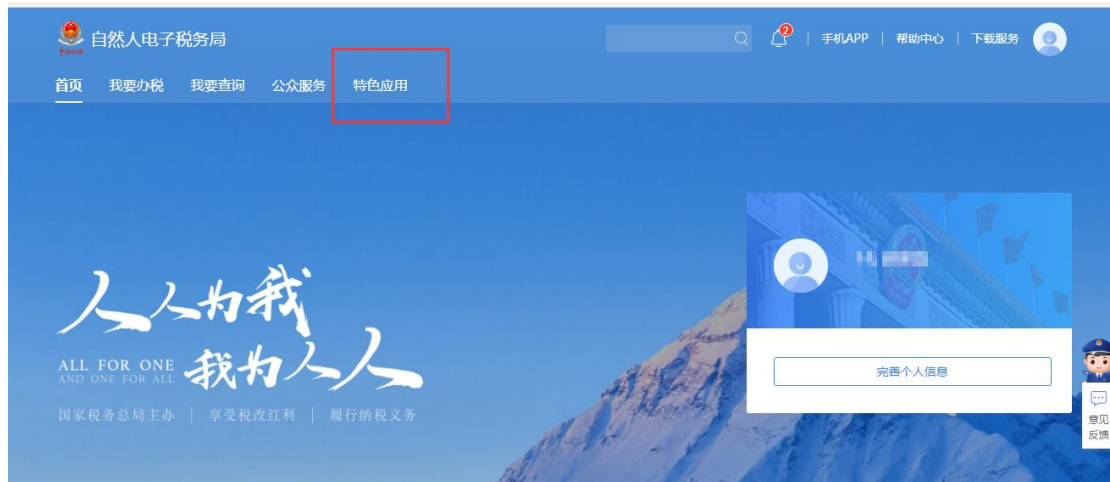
自然人电子税务局

2

手机APP | 帮助中心 | 下载服务

首页 我要办税 我要查询 公众服务 特色应用

人人为我

ALL FOR ONE
AND ONE FOR ALL
我为人人

国家税务总局主办 | 享受税改红利 | 履行纳税义务

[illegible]

完善个人信息

意见反馈